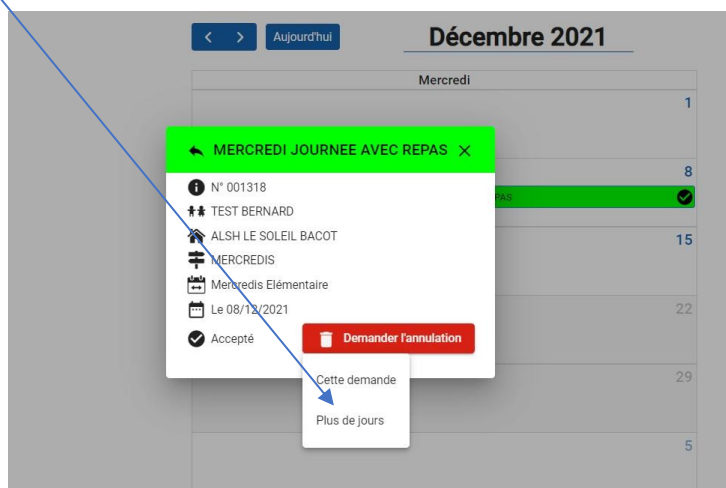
< > Aujourd'hui

Décembre 2021

Mercredi

1

MERCREDI JOURNEE AVEC REPAS ×

8

PAS

N° 001318

TEST BERNARD

ALSH LE SOLEIL BACOT

15

MERCREDIS

Mercredis Elémentaire

22

Le 08/12/2021

Accepté

Demander l'annulation

29

Cette demande

Plus de jours

5